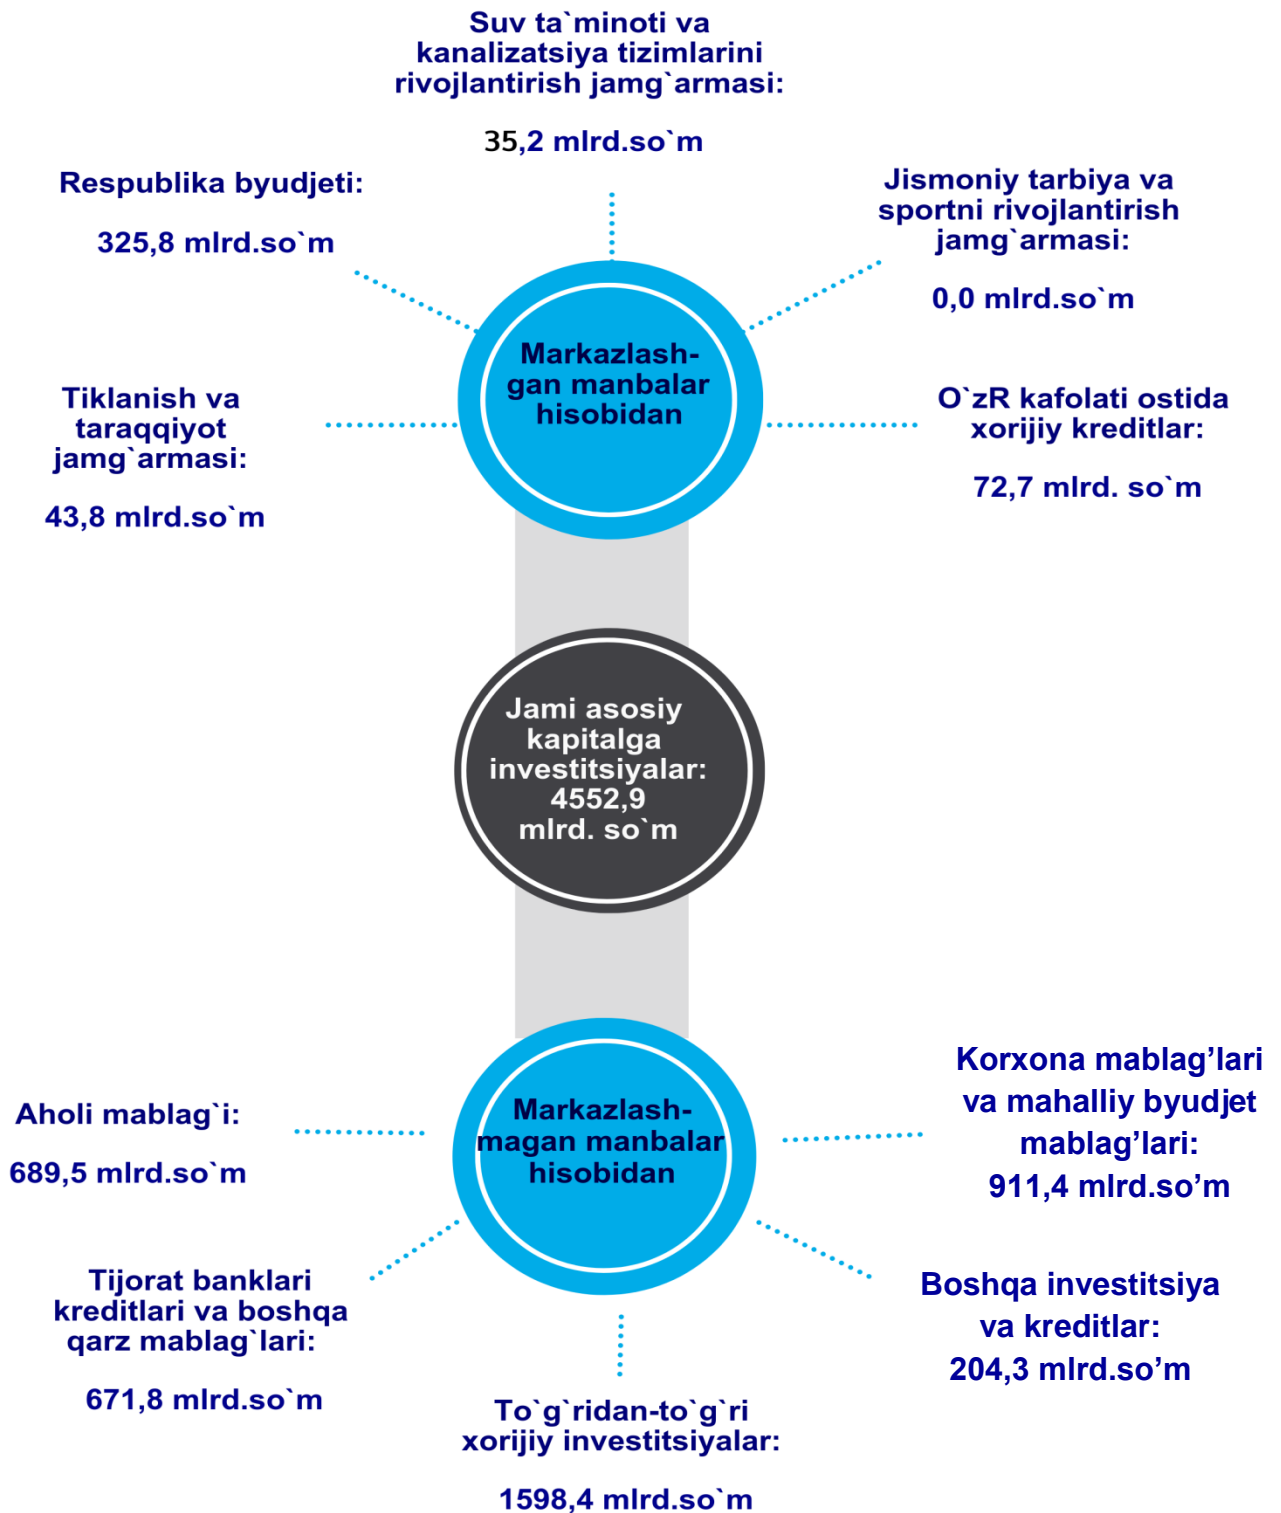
Suv ta`minoti va kanalizatsiya tizimlarini rivojlantirish jamg`armasi:

35,2 mlrd.so`m

Respublika byudjeti:

325,8 mlrd.so`m

Jismoniy tarbiya va sportni rivojlantirish jamg`armasi:

0,0 mlrd.so`m

Markazlashgan manbalar hisobidan

Tiklanish va taraqqiyot jamg`armasi:

43,8 mlrd.so`m

O`zR kafolati ostida xorijiy kreditlar:

72,7 mlrd. so`m

Jami asosiy kapitalga investitsiyalar: 4552,9 mlrd. so`m

Aholi mablag`i:

689,5 mlrd.so`m

Markazlashmagan manbalar hisobidan

Korxona mablag'lari va mahalliy byudjet mablag'lari:
911,4 mlrd.so'm

Tijorat banklari kreditlari va boshqa qarz mablag`lari:

671,8 mlrd.so`m

Boshqa investitsiya va kreditlar:
204,3 mlrd.so'm

To`g`ridan-to`g`ri xorijiy investitsiyalar:

1598,4 mlrd.so`m